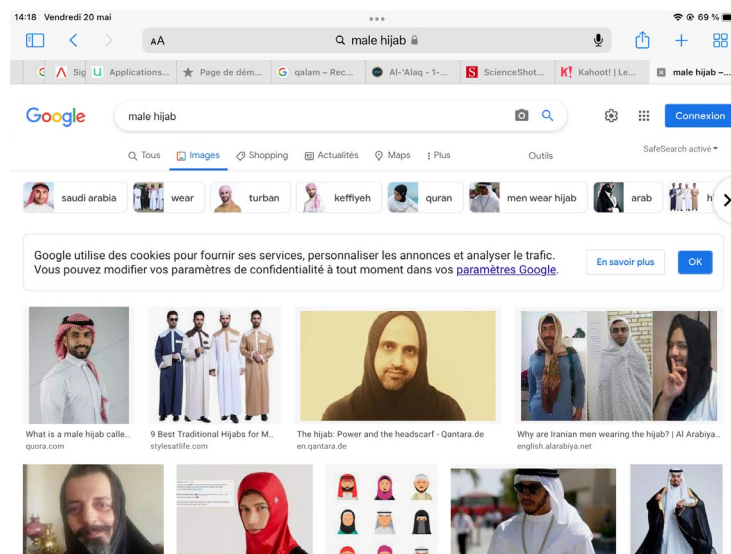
14:18 Vendredi 20 mai
69 %

AA
male hijab

Sig Applications... Page de dém... qalam – Rec... Al-'Alaq - 1-... ScienceShot... Kahoot! | Le... male hijab –...

Google
male hijab
Connexion

Tous Images Shopping Actualités Maps Plus Outils
SafeSearch activé

saudi arabia wear turban keffiyeh quran men wear hijab arab

Google utilise des cookies pour fournir ses services, personnaliser les annonces et analyser le trafic. Vous pouvez modifier vos paramètres de confidentialité à tout moment dans vos paramètres Google.
En savoir plus
OK

What is a male hijab calle..
quora.com
9 Best Traditional Hijabs for M..
stylesatlife.com
The hijab: Power and the headscarf - Qantara.de
en.qantara.de
Why are Iranian men wearing the hijab? | Al Arabiya..
english.alarabiya.net